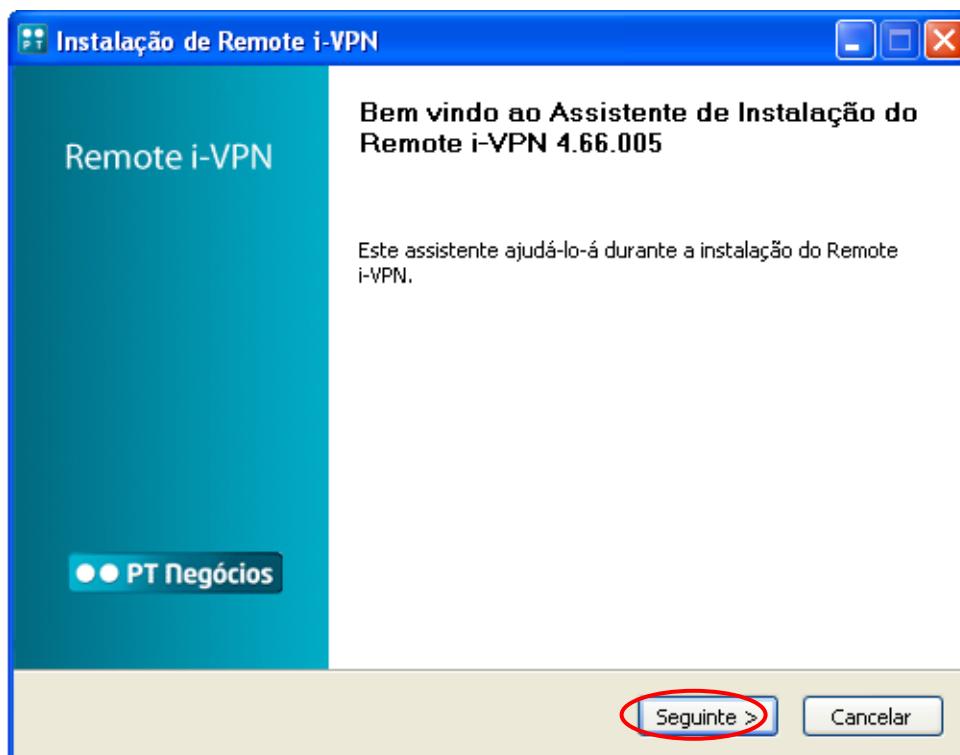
Instalação de Remote i-VPN

Remote i-VPN

PT Negócios

Bem vindo ao Assistente de Instalação do Remote i-VPN 4.66.005

Este assistente ajudá-lo-á durante a instalação do Remote i-VPN.

Seguinte >

Cancelar